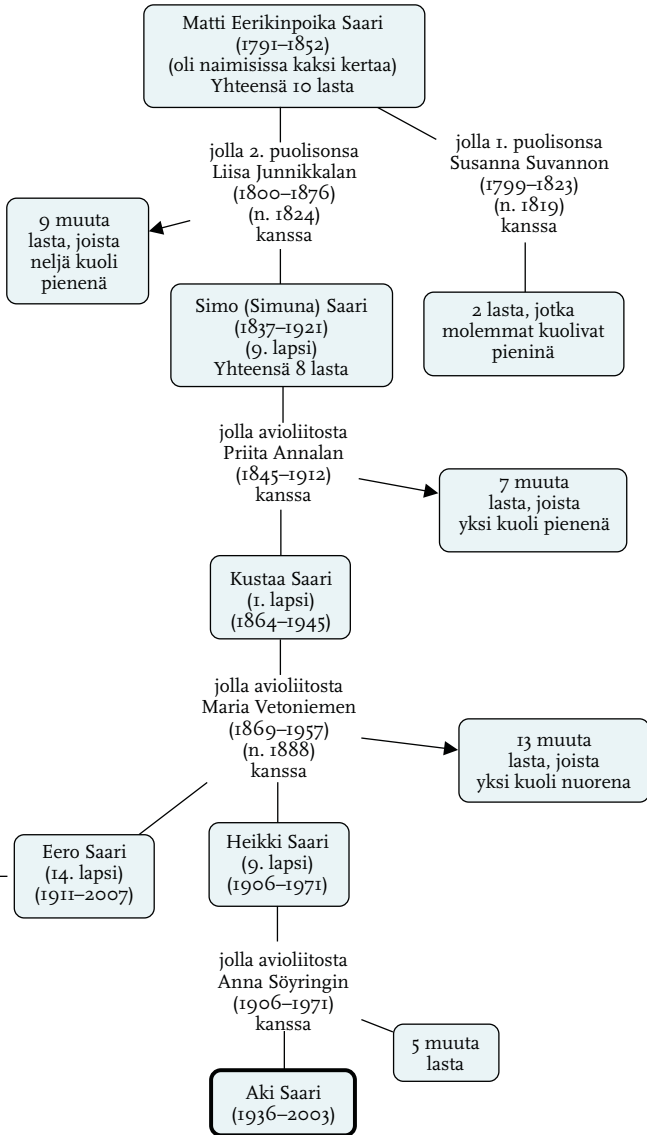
Matti Eerikinpoika Saari
(1791–1852)
(oli naimisissa kaksi kertaa)
Yhteensä 10 lasta

jolla 2. puolisonsa
Liisa Junnikkalan
(1800–1876)
(n. 1824)
kanssa

jolla 1. puolisonsa
Susanna Suvannon
(1799–1823)
(n. 1819)
kanssa

9 muuta lasta, joista neljä kuoli pienenä

Simo (Simuna) Saari
(1837–1921)
(9. lapsi)
Yhteensä 8 lasta

2 lasta, jotka molemmat kuolivat pieninä

jolla avioliitosta
Priita Annalan
(1845–1912)
kanssa

7 muuta lasta, joista yksi kuoli pienenä

Kustaa Saari
(1. lapsi)
(1864–1945)

jolla avioliitosta
Maria Vetoniemen
(1869–1957)
(n. 1888)
kanssa

13 muuta lasta, joista yksi kuoli nuorena

Eero Saari
(14. lapsi)
(1911–2007)

Heikki Saari
(9. lapsi)
(1906–1971)

jolla avioliitosta
Anna Söyringin
(1906–1971)
kanssa

5 muuta lasta

Aki Saari
(1936–2003)